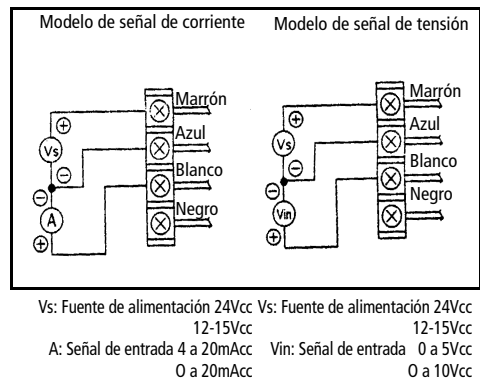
Modelo de señal de corriente

Marrón
Azul
Blanco
Negro
Vs
A

Modelo de señal de tensión

Marrón
Azul
Blanco
Negro
Vs
Vin

Vs: Fuente de alimentación 24Vcc 12-15Vcc
A: Señal de entrada 4 a 20mAcc O a 20mAcc

Vs: Fuente de alimentación 24Vcc 12-15Vcc
Vin: Señal de entrada 0 a 5Vcc O a 10Vcc